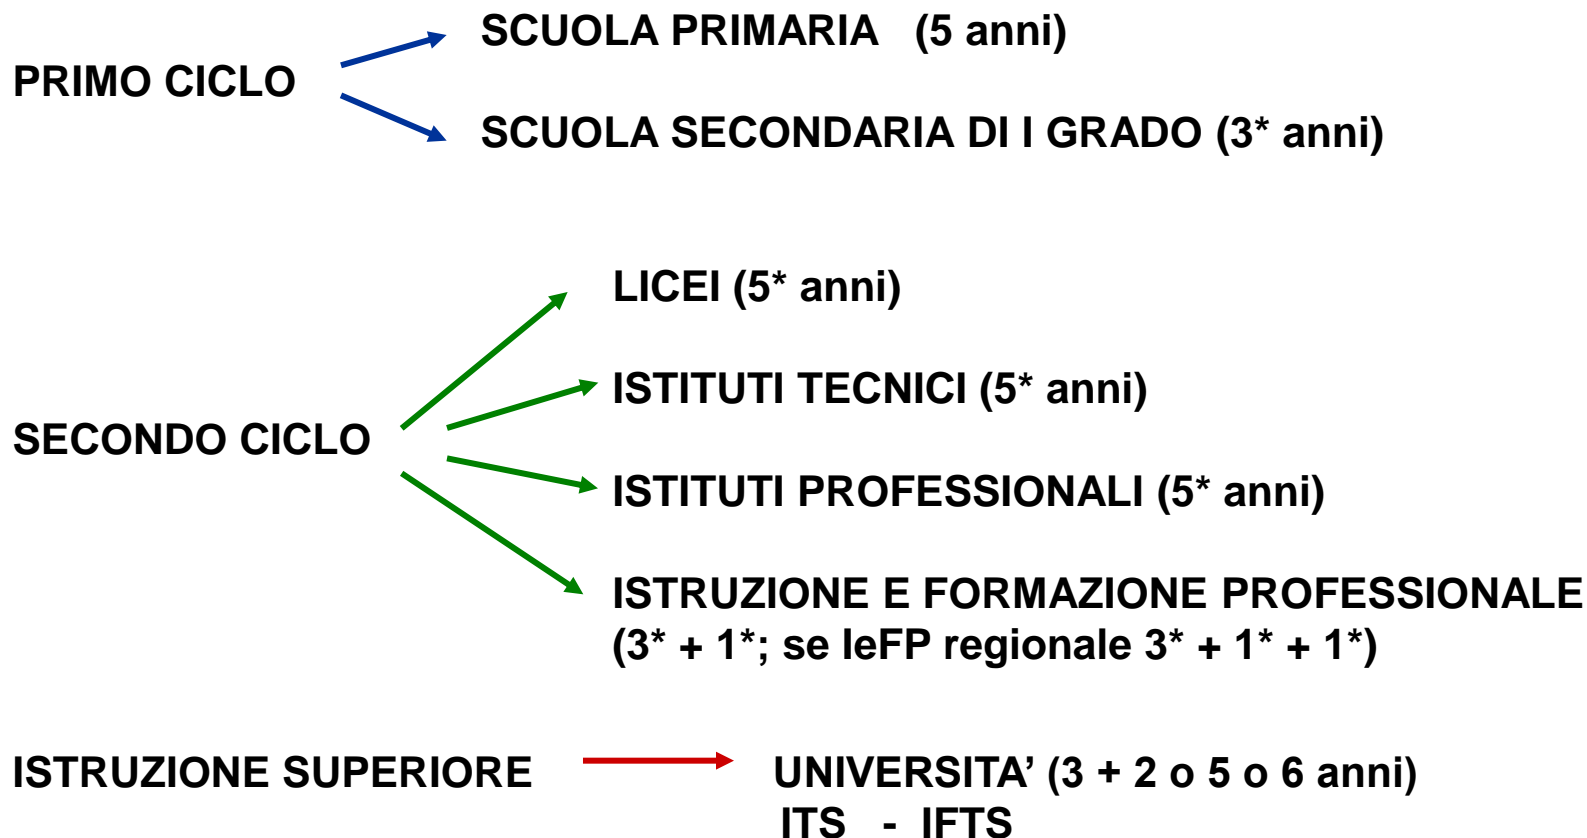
PRIMO CICLO

SCUOLA PRIMARIA (5 anni)

SCUOLA SECONDARIA DI I GRADO (3* anni)

SECONDO CICLO

LICEI (5* anni)

ISTITUTI TECNICI (5* anni)

ISTITUTI PROFESSIONALI (5* anni)

ISTRUZIONE E FORMAZIONE PROFESSIONALE (3* + 1*; se IeFP regionale 3* + 1* + 1*)

ISTRUZIONE SUPERIORE

UNIVERSITA' (3 + 2 o 5 o 6 anni)
ITS - IFTS